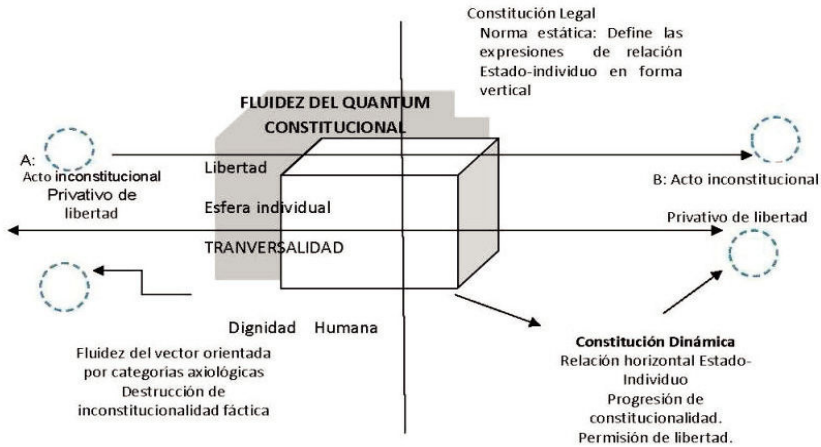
Constitución Legal
Norma estática: Define las expresiones de relación Estado-individuo en forma vertical

FLUIDEZ DEL QUANTUM CONSTITUCIONAL

A:
Acto inconstitucional
Privativo de libertad

Libertad

Esfera individual

TRANVERSALIDAD

B: Acto inconstitucional

Privativo de libertad

Dignidad Humana

Fluidez del vector orientada por categorías axiológicas
Destrucción de inconstitucionalidad fáctica

Constitución Dinámica
Relación horizontal Estado-Individuo
Progresión de constitucionalidad.
Permisión de libertad.